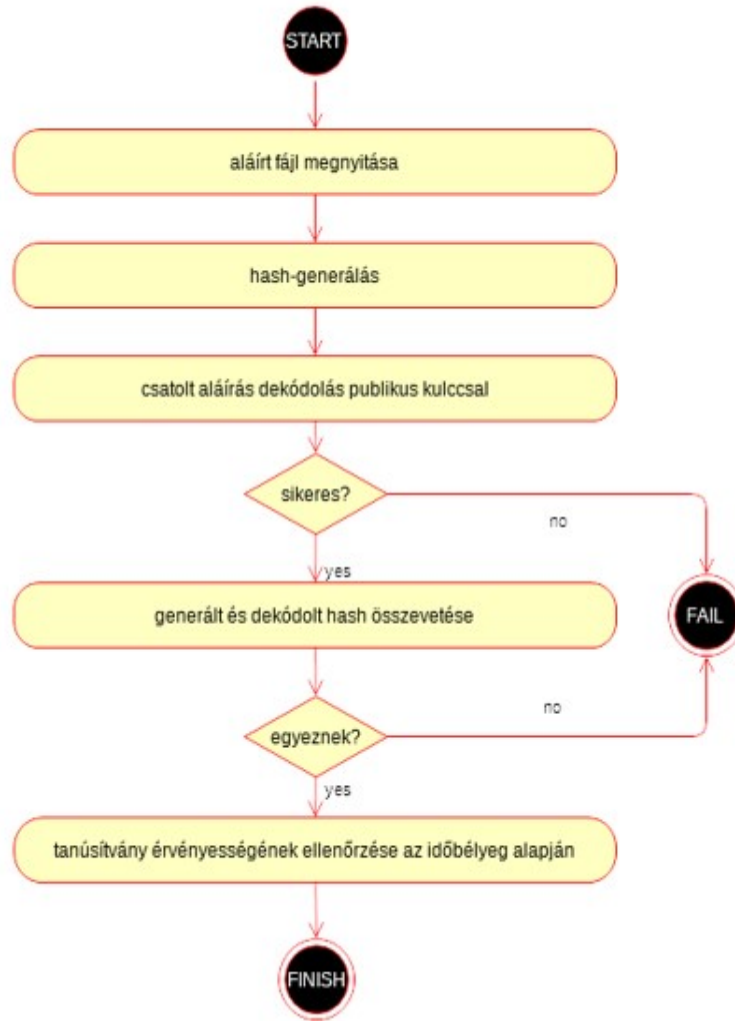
START

aláírt fájl megnyitása

hash-generálás

csatolt aláírás dekódolás publikus kulccsal

sikeres?

no

yes

generált és dekódolt hash összevetése

FAIL

no

egyeznek?

yes

tanúsítvány érvényességének ellenőrzése az időbélyeg alapján

FINISH